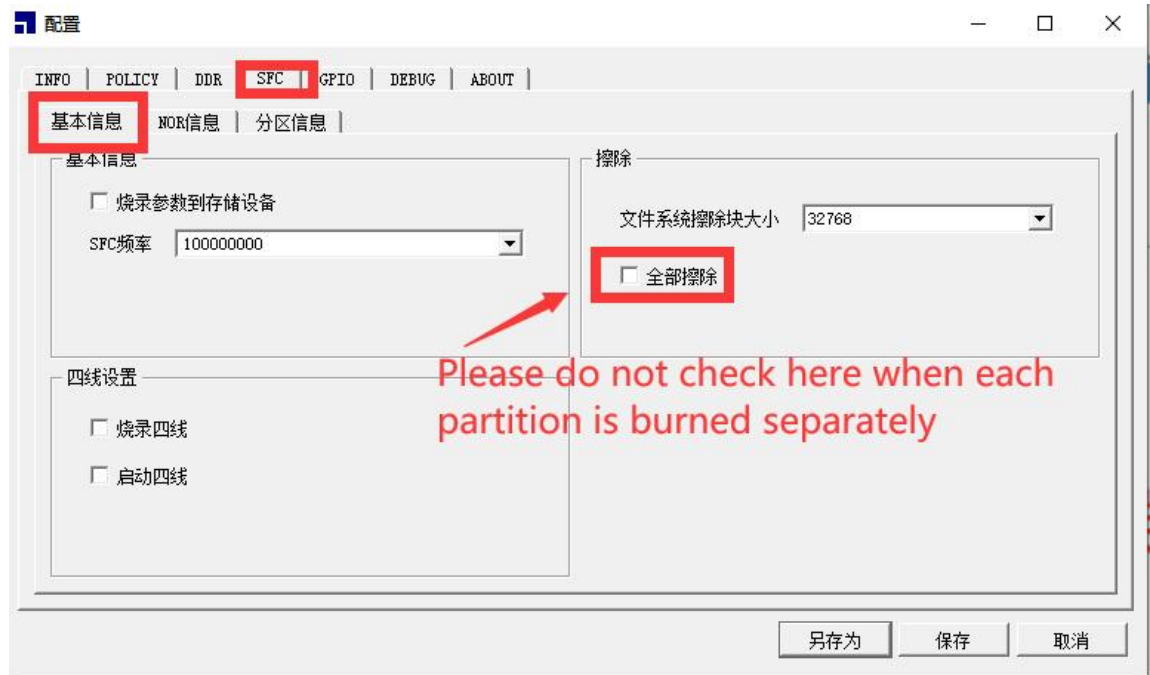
配置

INFO | POLICY | DDR | SFC | GPIO | DEBUG | ABOUT

基本信息 | NOR信息 | 分区信息

基本信息

☐ 烧录参数到存储设备

SFC频率 100000000

四线设置

☐ 烧录四线

☐ 启动四线

擦除

文件系统擦除块大小 32768

☐ 全部擦除

Please do not check here when each partition is burned separately

另存为 保存 取消